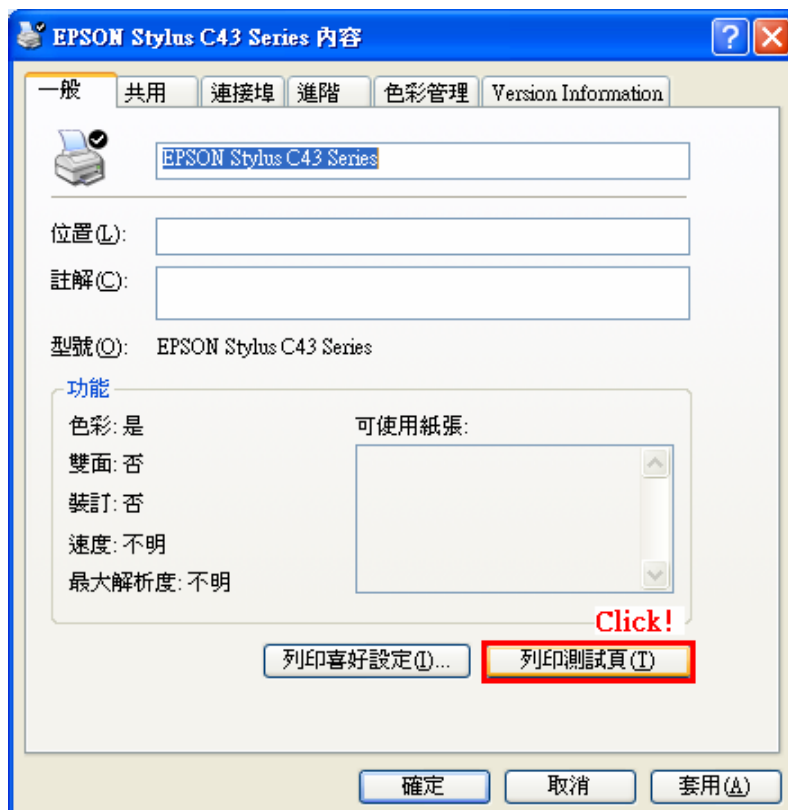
EPSON Stylus C43 Series 內容

一般 | 共用 | 連接埠 | 進階 | 色彩管理 | Version Information

EPSON Stylus C43 Series

位置(L):

註解(C):

型號(O): EPSON Stylus C43 Series

功能

色彩: 是

雙面: 否

裝訂: 否

速度: 不明

最大解析度: 不明

可使用紙張:

Click!

列印喜好設定(I)...

列印測試頁(T)

確定

取消

套用(A)